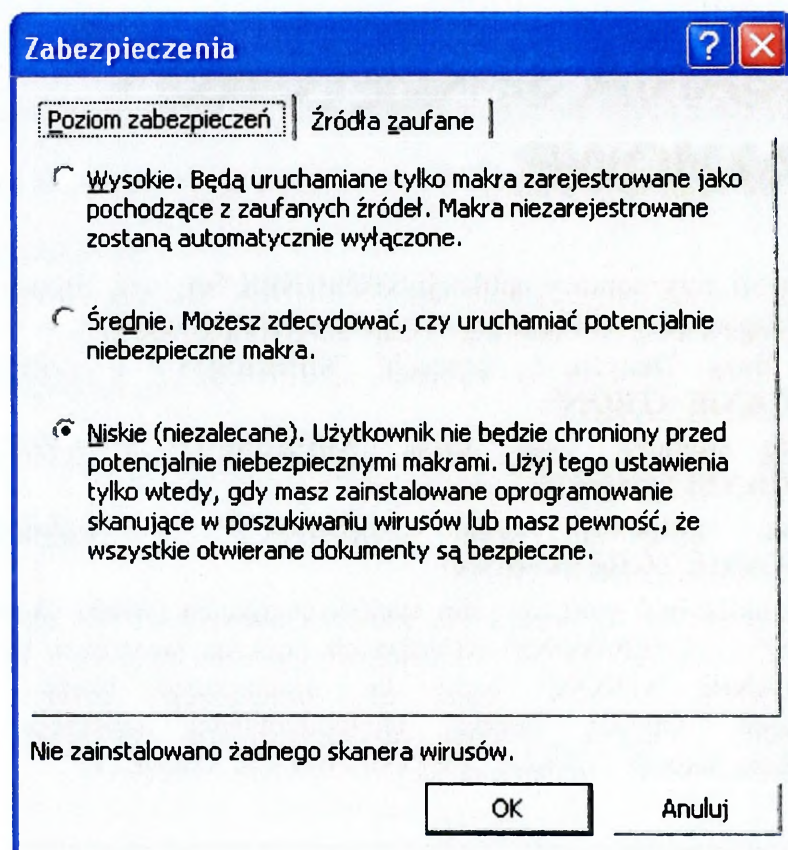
Zabezpieczenia

Poziom zabezpieczeń | Źródła zaufane

Wysokie. Będą uruchamiane tylko makra zarejestrowane jako pochodzące z zaufanych źródeł. Makra niezarejestrowane zostaną automatycznie wyłączone.

Średnie. Możesz zdecydować, czy uruchamiać potencjalnie niebezpieczne makra.

Niskie (niezalecane). Użytkownik nie będzie chroniony przed potencjalnie niebezpiecznymi makrami. Użyj tego ustawienia tylko wtedy, gdy masz zainstalowane oprogramowanie skanujące w poszukiwaniu wirusów lub masz pewność, że wszystkie otwierane dokumenty są bezpieczne.

Nie zainstalowano żadnego skanera wirusów.

OK

Anuluj